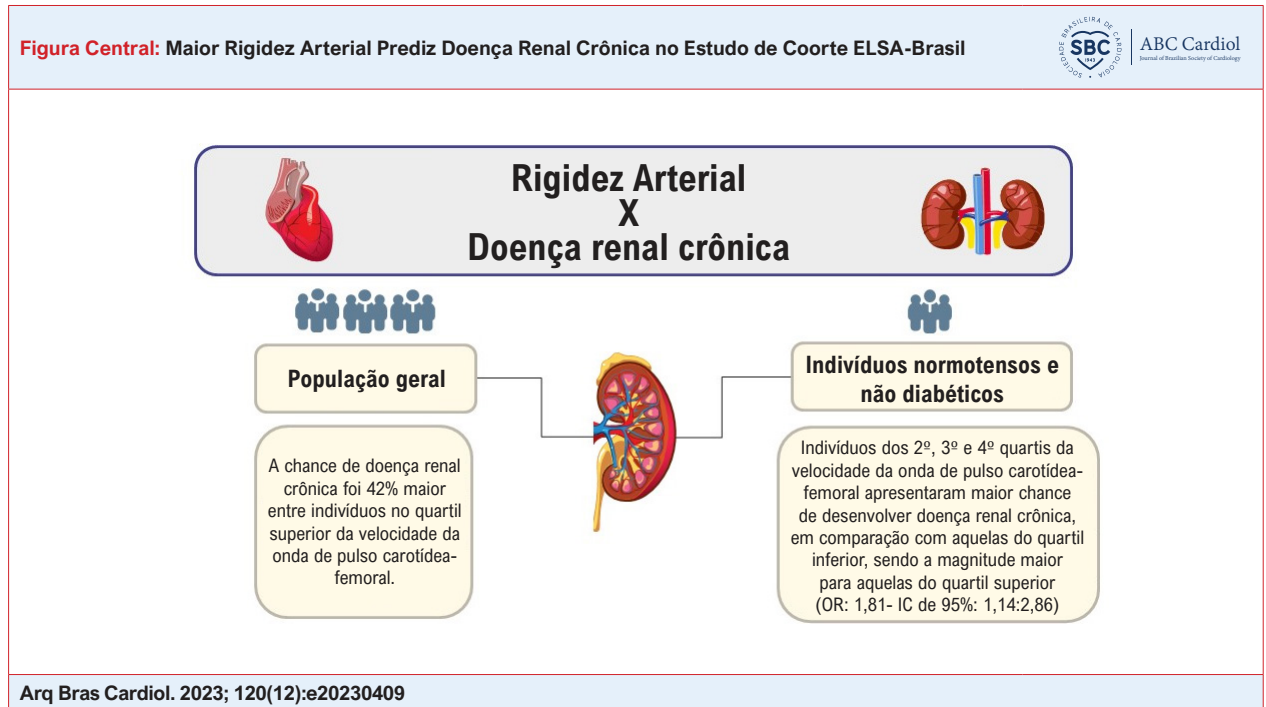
Figura Central: Maior Rigidez Arterial Prediz Doença Renal Crônica no Estudo de Coorte ELSA-Brasil

SOCIEDADE BRASILEIRA DE CARDIOLOGIA SBC 1943

ABC Cardiol
Journal of Brazilian Society of Cardiology

Rigidez Arterial
X
Doença renal crônica

População geral

A chance de doença renal crônica foi 42% maior entre indivíduos no quartil superior da velocidade da onda de pulso carotídea-femoral.

Indivíduos normotensos e não diabéticos

Indivíduos dos 2º, 3º e 4º quartis da velocidade da onda de pulso carotídea-femoral apresentaram maior chance de desenvolver doença renal crônica, em comparação com aquelas do quartil inferior, sendo a magnitude maior para aquelas do quartil superior (OR: 1,81- IC de 95%: 1,14:2,86)

Arq Bras Cardiol. 2023; 120(12):e20230409